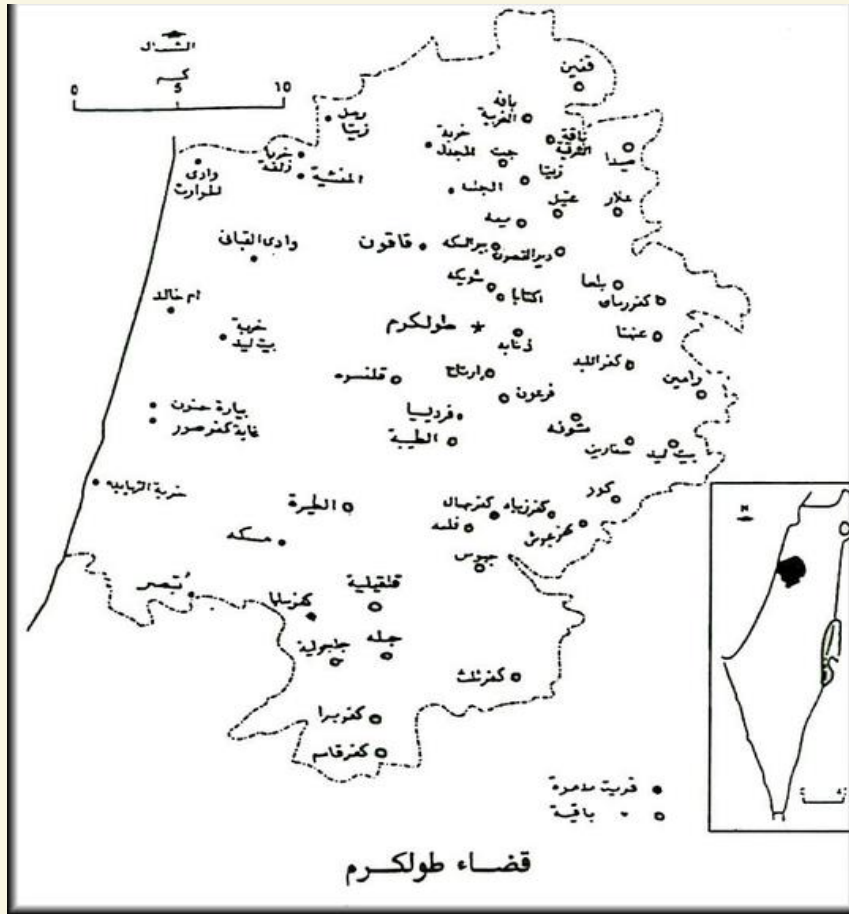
الشمال
كم
0 5 10
قنير
باقة الغربية
خربة جت
باقة الشرقية
نزلة
جت
زيتا
صيدا
الجلمة
عتيل
علار
يمة
دير الغصون
باقة الحطب
قاقون
بلعا
شويكة
اكتابا
كفر رمان
ام خالد
طولكرم
عنبتا
ذنابة
خربة بيت ليد
كفر اللبد
ارتاح
قلنسوة
فرعون
رامين
بيارة حنون
غابة كفر صور
فرديا
شوفة
الطيبة
سفارين
بيت ليد
خربة الزبابدة
كور
كفر زيباد
كفر جمال
الطيرة
فلامية
كفر جوش
مسكة
جيوس
قلقيلية
كفر سابا
ابشر
جلجولية
كفر ثلث
كفر برا
كفر قاسم
قرية مدمرة
باقية
قضاء طولكرم